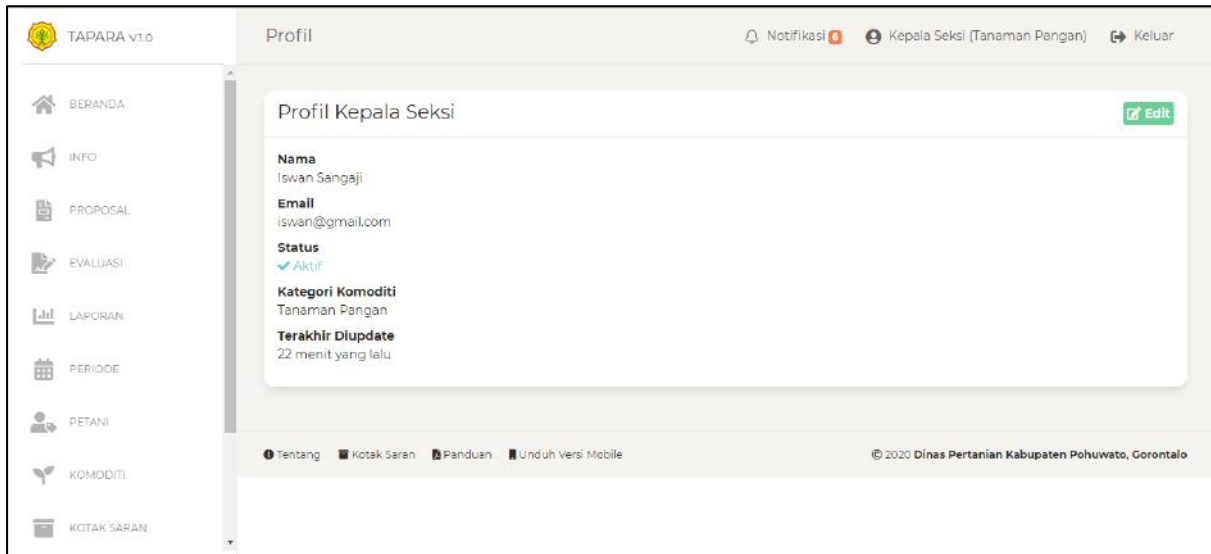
TAPARA v1.0

BERANDA
INFO
PROPOSAL
EVALUASI
LAPORAN
PERIODE
PETANI
KOMODITI
KOTAK SARAN

Profil

Notifikasi 0  Kepala Seksi (Tanaman Pangan)  Keluar

Profil Kepala Seksi

Edit

Nama
Iswan Sangaji

Email
iswan@gmail.com

Status
Aktif

Kategori Komoditi
Tanaman Pangan

Terakhir Diupdate
22 menit yang lalu

Tentang  Kotak Saran  Panduan  Unduh Versi Mobile

© 2020 Dinas Pertanian Kabupaten Pohuwato, Gorontalo